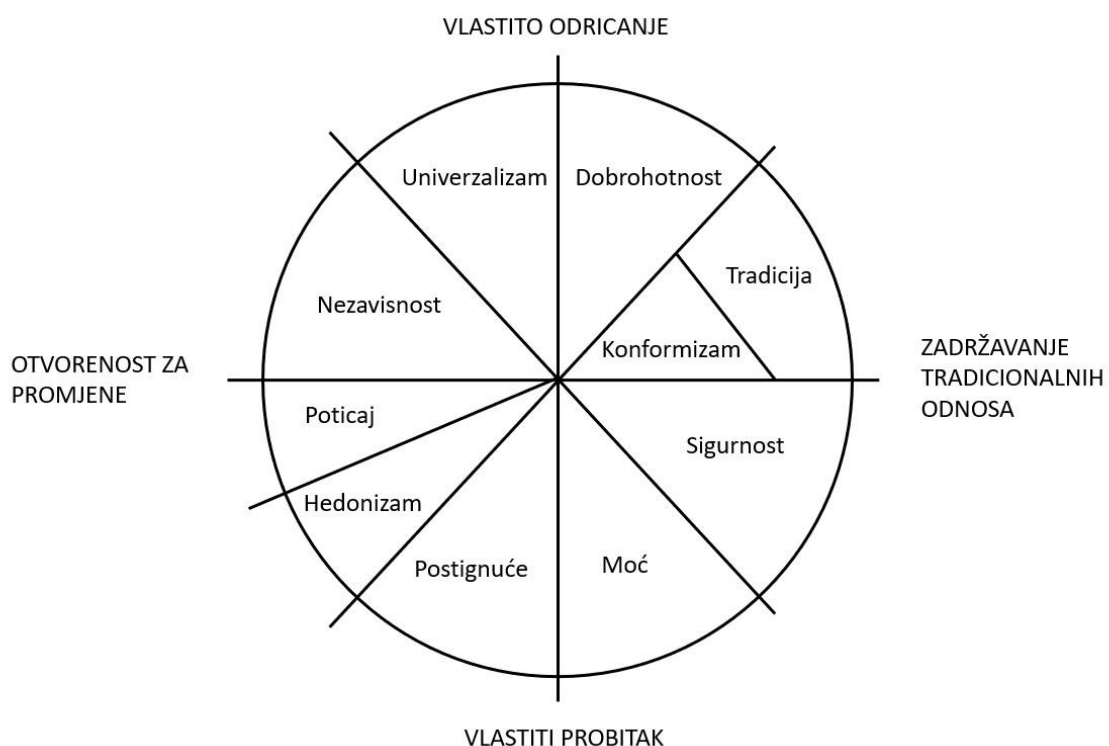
VLASTITO ODRICANJE

Univerzalizam

Dobrohotnost

Tradicija

Nezavisnost

Konformizam

OTVORENOST ZA PROMJENE

ZADRŽAVANJE TRADICIONALNIH ODNOSA

Poticaj

Sigurnost

Hedonizam

Postignuće

Moć

VLASTITI PROBITAK